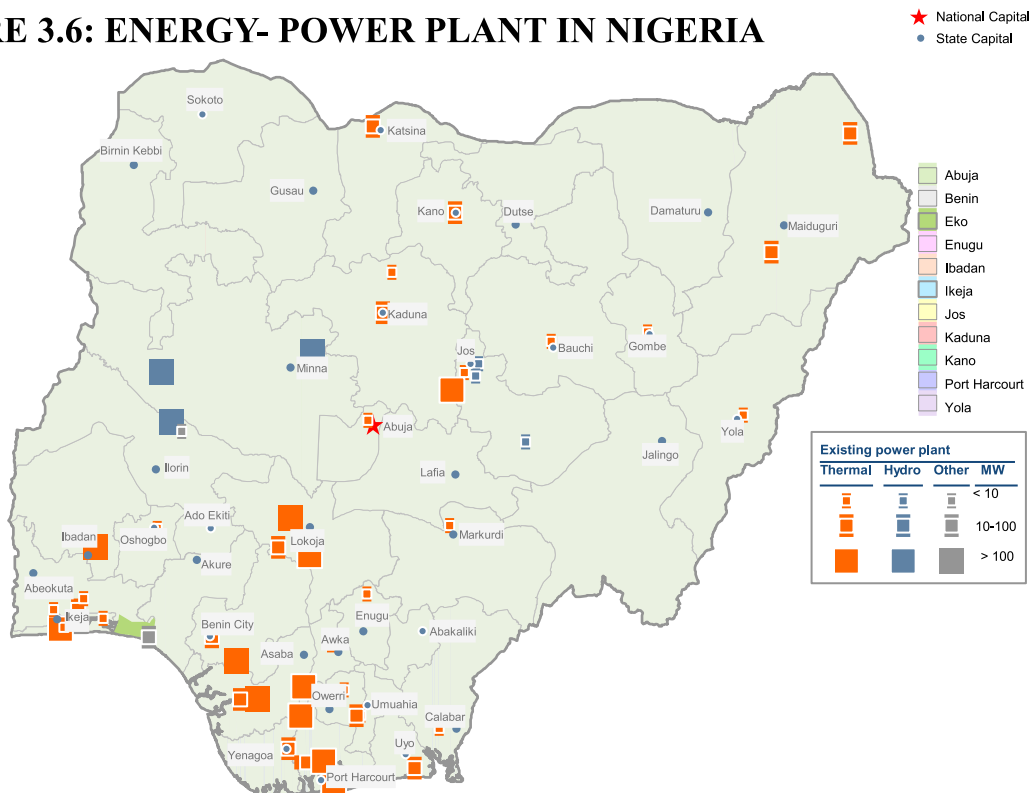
RE 3.6: ENERGY- POWER PLANT IN NIGERIA

National Capital
State Capital

Sokoto
Katsina
Birnin Kebbi
Gusau
Kano
Dutse
Damaturu
Maiduguri
Kaduna
Jos
Bauchi
Gombe
Minna
Abuja
Yola
Jalingo
Ilorin
Lafia
Ado Ekiti
Ibadan
Oshogbo
Lokoja
Markurdi
Akure
Abeokuta
Ikeja
Benin City
Enugu
Abakaliki
Asaba
Awka
Owerri
Umuahia
Calabar
Uyo
Yenagoa
Port Harcourt

Abuja
Benin
Eko
Enugu
Ibadan
Ikeja
Jos
Kaduna
Kano
Port Harcourt
Yola

Existing power plant
| Thermal | Hydro | Other | MW |
|---|---|---|---|
| | | | < 10 |
| | | | 10-100 |
| | | | > 100 |